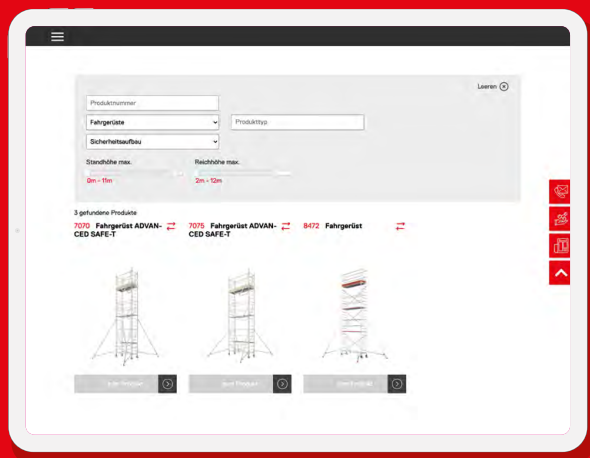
Leeren

Produktnummer

Fahrgerüste

Produkttyp

Sicherheitsaufbau

Standhöhe max.

0m - 11m

Reichhöhe max.

2m - 12m

3 gefundene Produkte

7070 Fahrgerüst ADVANCED SAFE-T

7075 Fahrgerüst ADVANCED SAFE-T

8472 Fahrgerüst

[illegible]

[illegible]

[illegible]